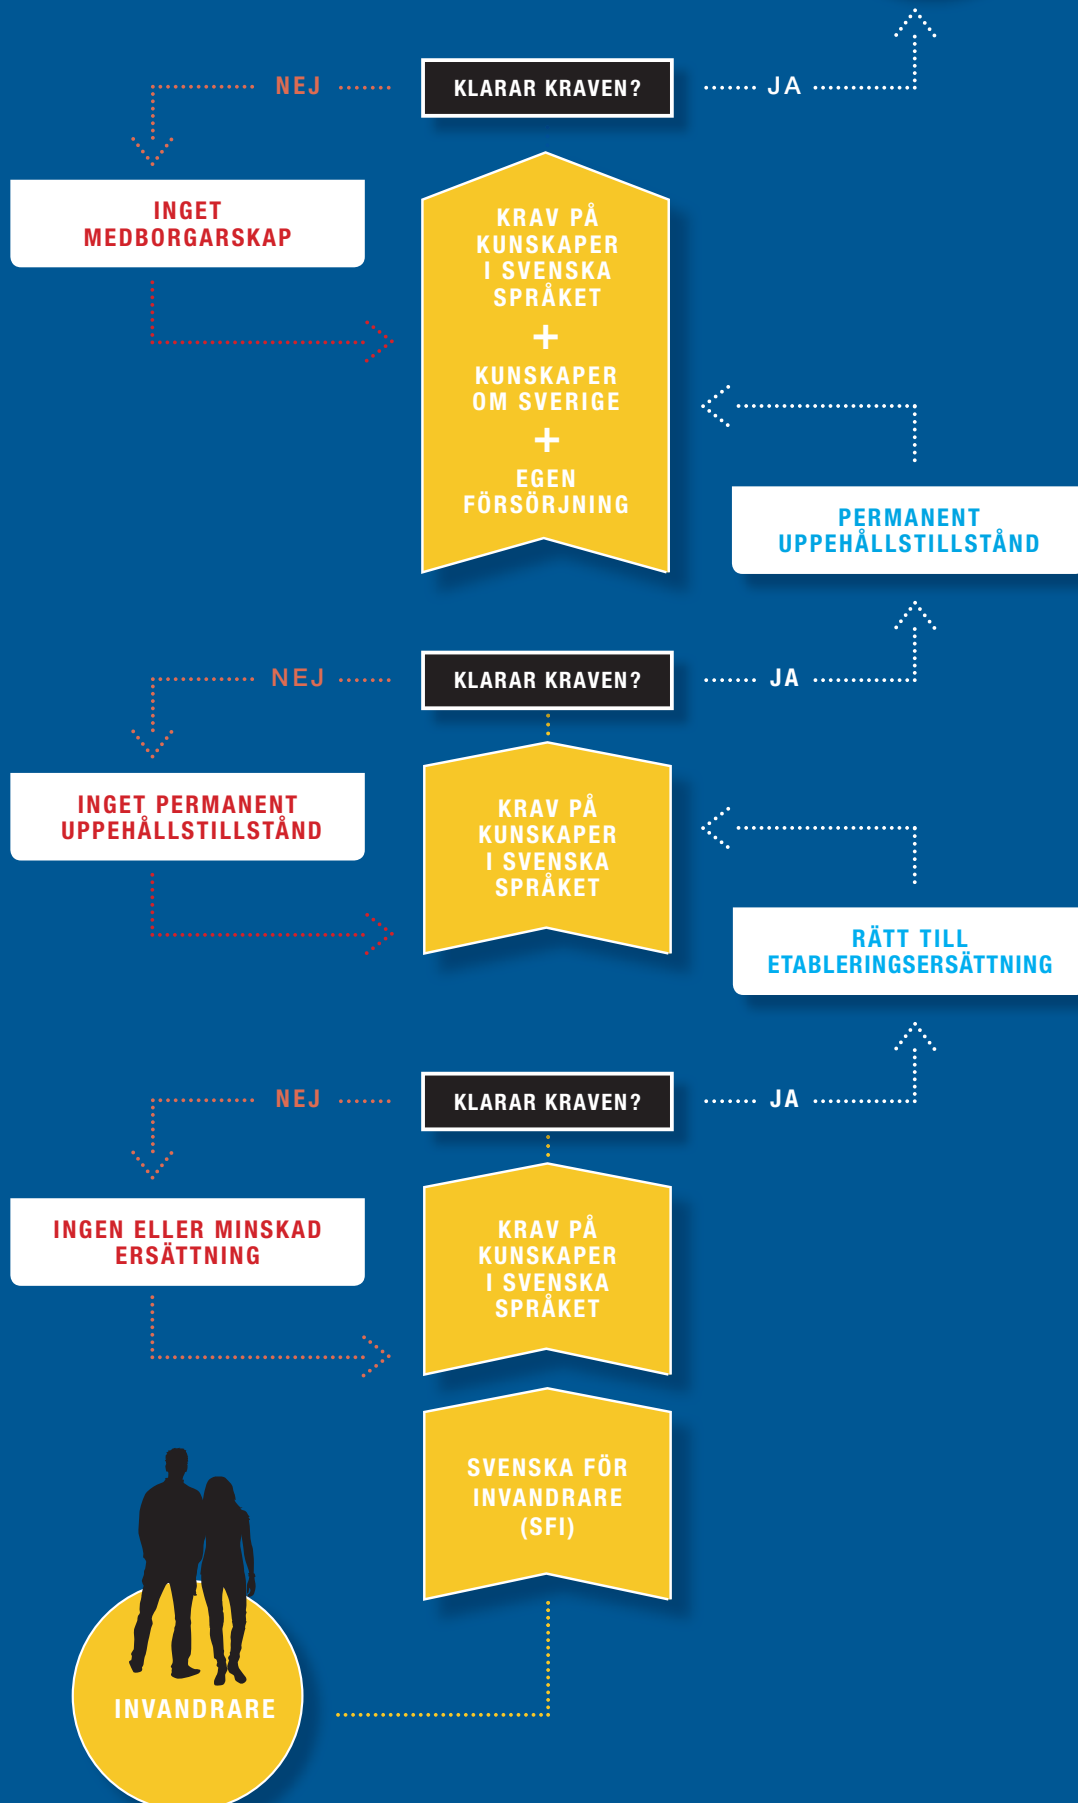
NEJ

KLARAR KRAVEN?

JA

INGET MEDBORGARSKAP

KRAV PÅ KUNSKAPER I SVENSKA SPRÅKET
+
KUNSKAPER OM SVERIGE
+
EGEN FÖRSÖRJNING

PERMANENT UPPEHÅLLSTILLSTÅND

NEJ

KLARAR KRAVEN?

JA

INGET PERMANENT UPPEHÅLLSTILLSTÅND

KRAV PÅ KUNSKAPER I SVENSKA SPRÅKET

RÄTT TILL ETABLERINGSERSÄTTNING

NEJ

KLARAR KRAVEN?

JA

INGEN ELLER MINSKAD ERSÄTTNING

KRAV PÅ KUNSKAPER I SVENSKA SPRÅKET

SVENSKA FÖR INVANDRARE (SFI)

INVANDRARE